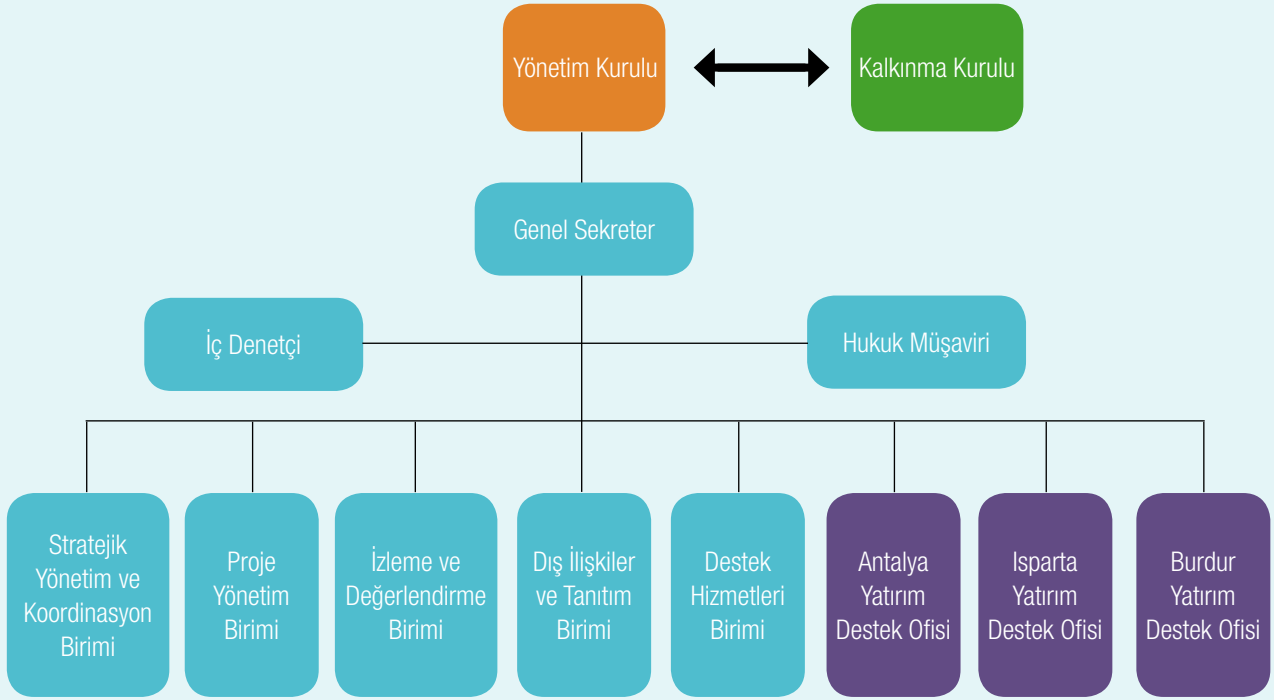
Yönetim Kurulu

Kalkınma Kurulu

Genel Sekreter

İç Denetçi

Hukuk Müşaviri

Stratejik Yönetim ve Koordinasyon Birimi

Proje Yönetim Birimi

İzleme ve Değerlendirme Birimi

Dış İlişkiler ve Tanıtım Birimi

Destek Hizmetleri Birimi

Antalya Yatırım Destek Ofisi

Isparta Yatırım Destek Ofisi

Burdur Yatırım Destek Ofisi